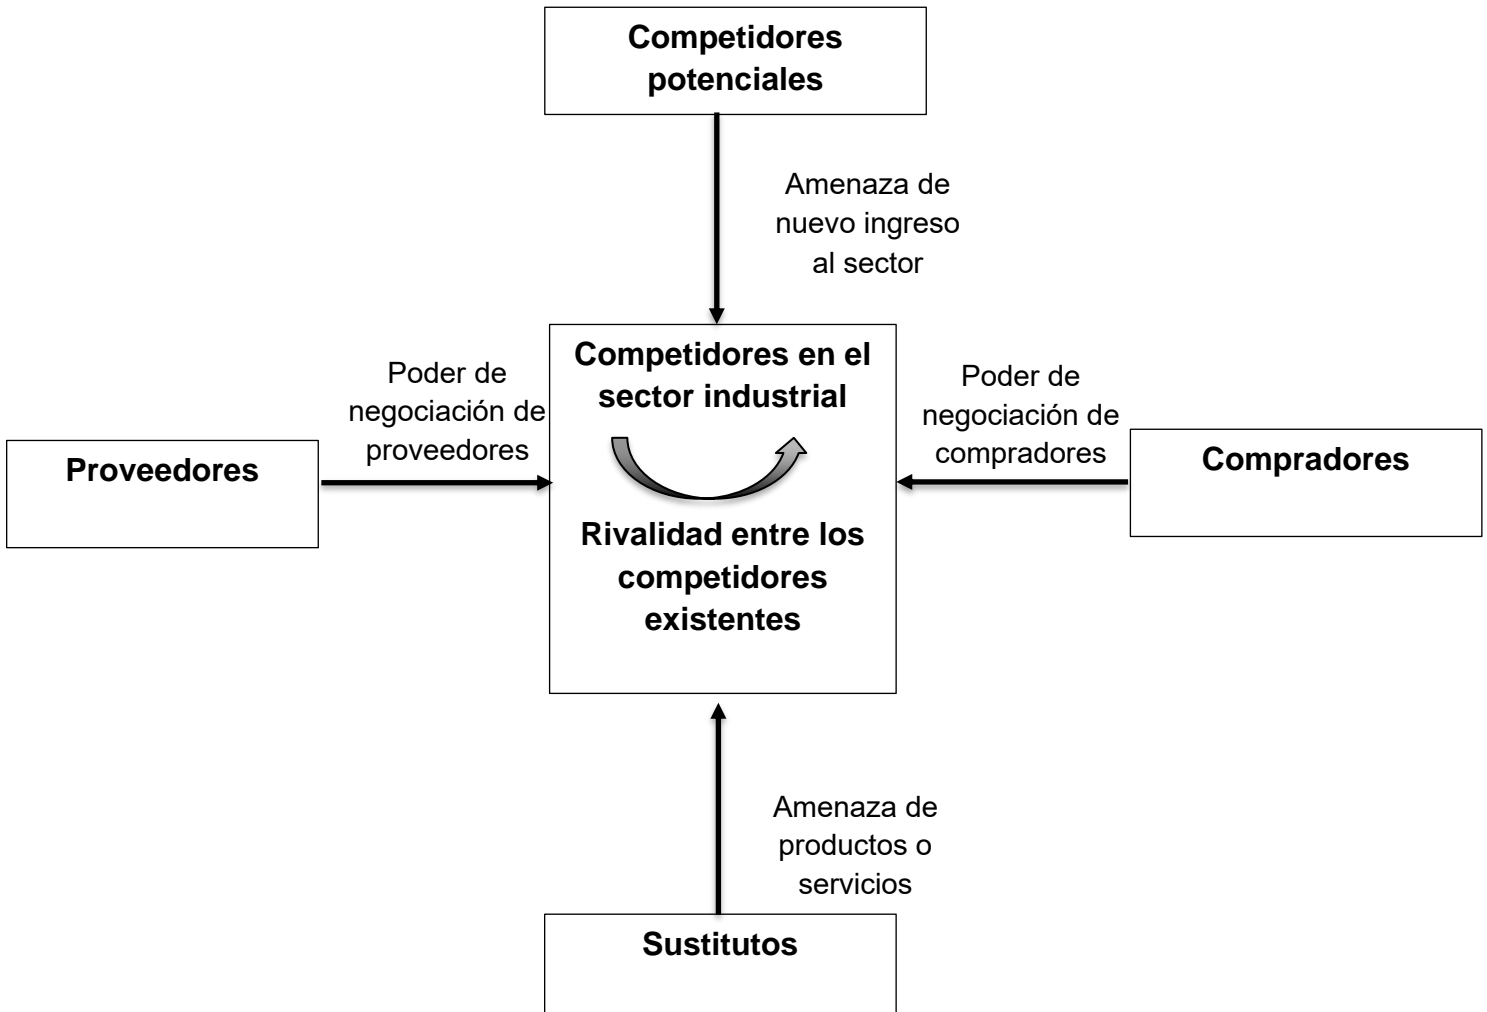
Competidores potenciales

Amenaza de nuevo ingreso al sector

Poder de negociación de proveedores

Proveedores

Competidores en el sector industrial

Rivalidad entre los competidores existentes

Poder de negociación de compradores

Compradores

Amenaza de productos o servicios

Sustitutos